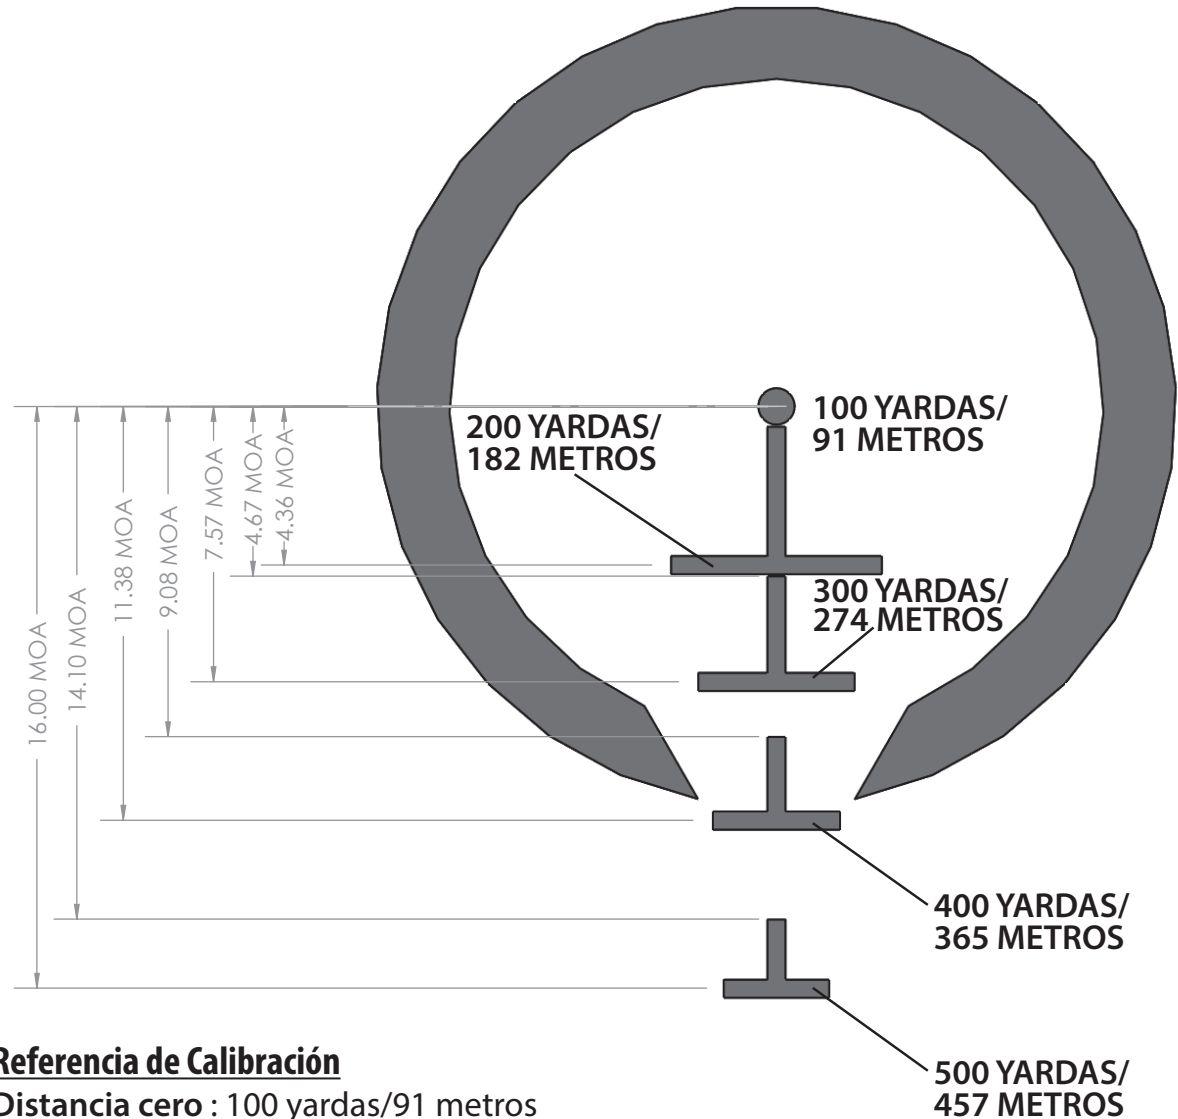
100 YARDAS/
91 METROS

200 YARDAS/
182 METROS

300 YARDAS/
274 METROS

16.00 MOA
14.10 MOA
11.38 MOA
9.08 MOA
7.57 MOA
4.67 MOA
4.36 MOA

400 YARDAS/
365 METROS

500 YARDAS/
457 METROS

Referencia de Calibración
Distancia cero : 100 yardas/91 metros